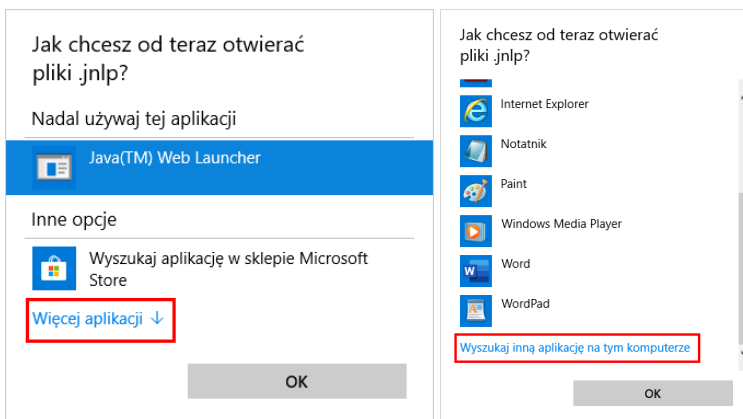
Jak chcesz od teraz otwierać pliki .jnlp?

Nadal używaj tej aplikacji

Java(TM) Web Launcher

Inne opcje

Wyszukaj aplikację w sklepie Microsoft Store

Więcej aplikacji ↓

OK

Jak chcesz od teraz otwierać pliki .jnlp?

Internet Explorer

Notatnik

Paint

Windows Media Player

Word

WordPad

Wyszukaj inną aplikację na tym komputerze

OK